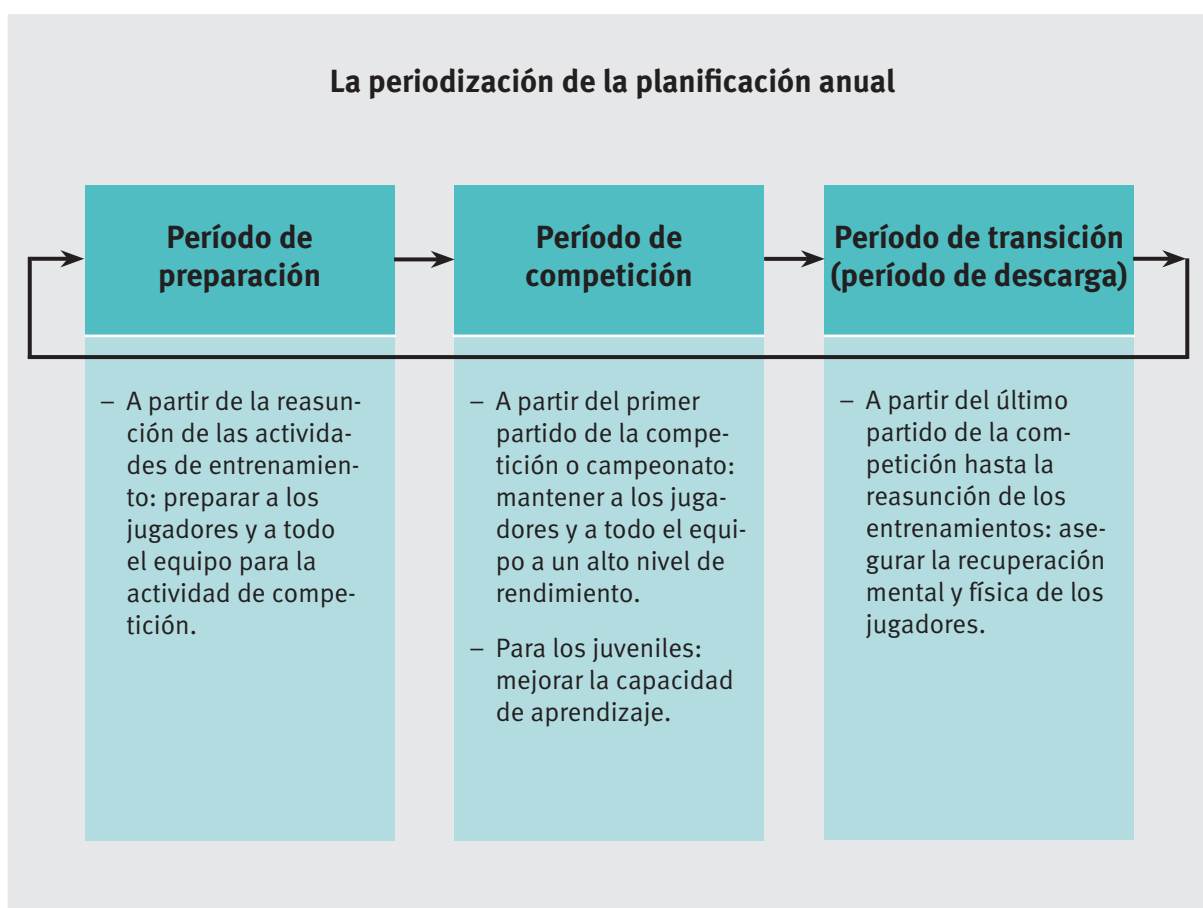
La periodización de la planificación anual

Período de preparación

– A partir de la reasunción de las actividades de entrenamiento: preparar a los jugadores y a todo el equipo para la actividad de competición.

Período de competición

– A partir del primer partido de la competición o campeonato: mantener a los jugadores y a todo el equipo a un alto nivel de rendimiento.

– Para los juveniles: mejorar la capacidad de aprendizaje.

Período de transición (período de descarga)

– A partir del último partido de la competición hasta la reasunción de los entrenamientos: asegurar la recuperación mental y física de los jugadores.